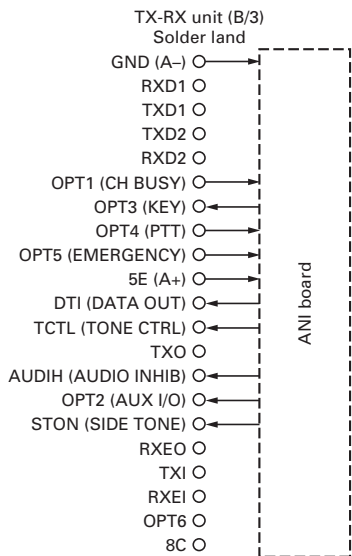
TX-RX unit (B/3)
Solder land

GND (A–)
RXD1
TXD1
TXD2
RXD2
OPT1 (CH BUSY)
OPT3 (KEY)
OPT4 (PTT)
OPT5 (EMERGENCY)
5E (A+)
DTI (DATA OUT)
TCTL (TONE CTRL)
TXO
AUDIH (AUDIO INHIB)
OPT2 (AUX I/O)
STON (SIDE TONE)
RXEO
TXI
RXEI
OPT6
8C

ANI board